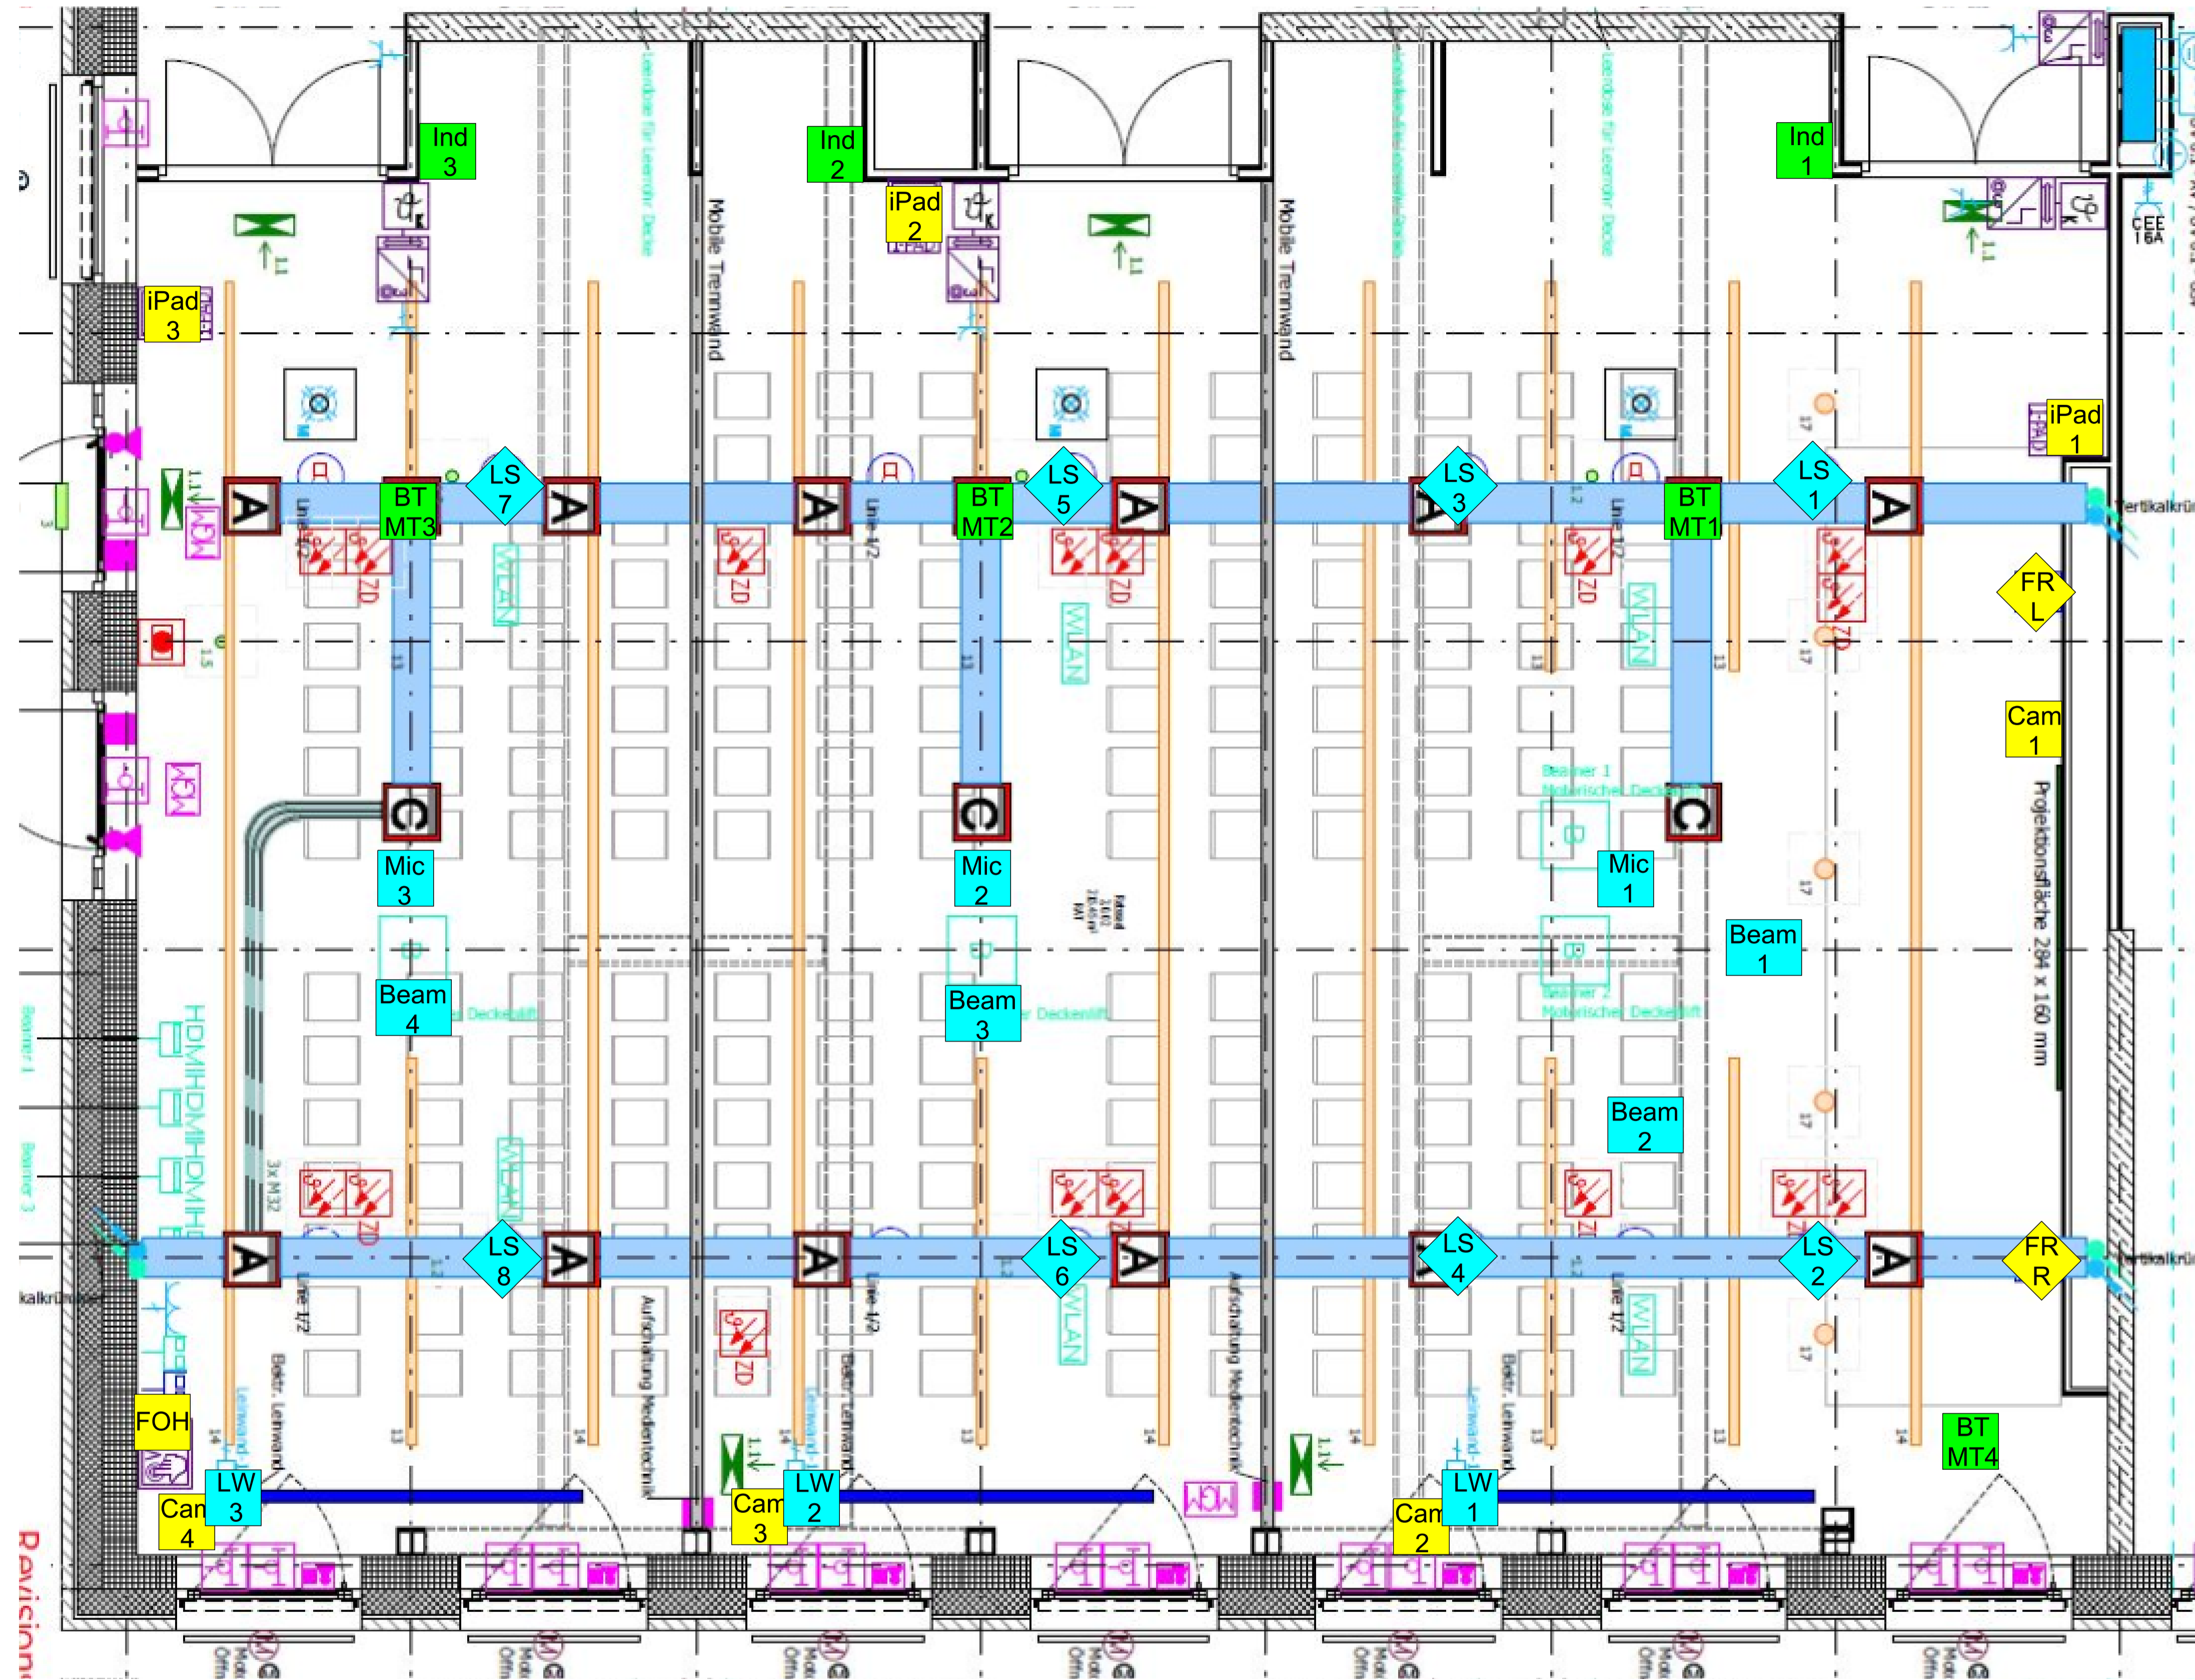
Ind 3

Ind 2

Ind 1

iPad 2

iPad 3

iPad 1

Mobile Trennwand

Mobile Trennwand

CEE 16A

A

BT MT3

LS 7

A

A

BT MT2

LS 5

A

A

LS 3

BT MT1

LS 1

A

Vertikalkrü

FR L

WLAN

WLAN

WLAN

WLAN

Cam 1

Projektionsfläche 284 x 160 mm

C

C

C

Mic 3

Mic 2

Mic 1

Beamer 1 Motorischer Deckenlift

Beam 1

Beam 4

Beam 3

Beamer 2 Motorischer Deckenlift

Beam 2

HDMI HDMI HDMI

3x M32

A

LS 8

A

A

LS 6

A

A

LS 4

LS 2

A

FR R

Vertikalkrü

Linie 1/2

Linie 1/2

Linie 1/2

Aufschaltung Medientechnik

Aufschaltung Medientechnik

Betr. Leinwand

Betr. Leinwand

Betr. Leinwand

FOH

BT MT4

LW 3

LW 2

LW 1

Cam 4

Cam 3

Cam 2

Revision